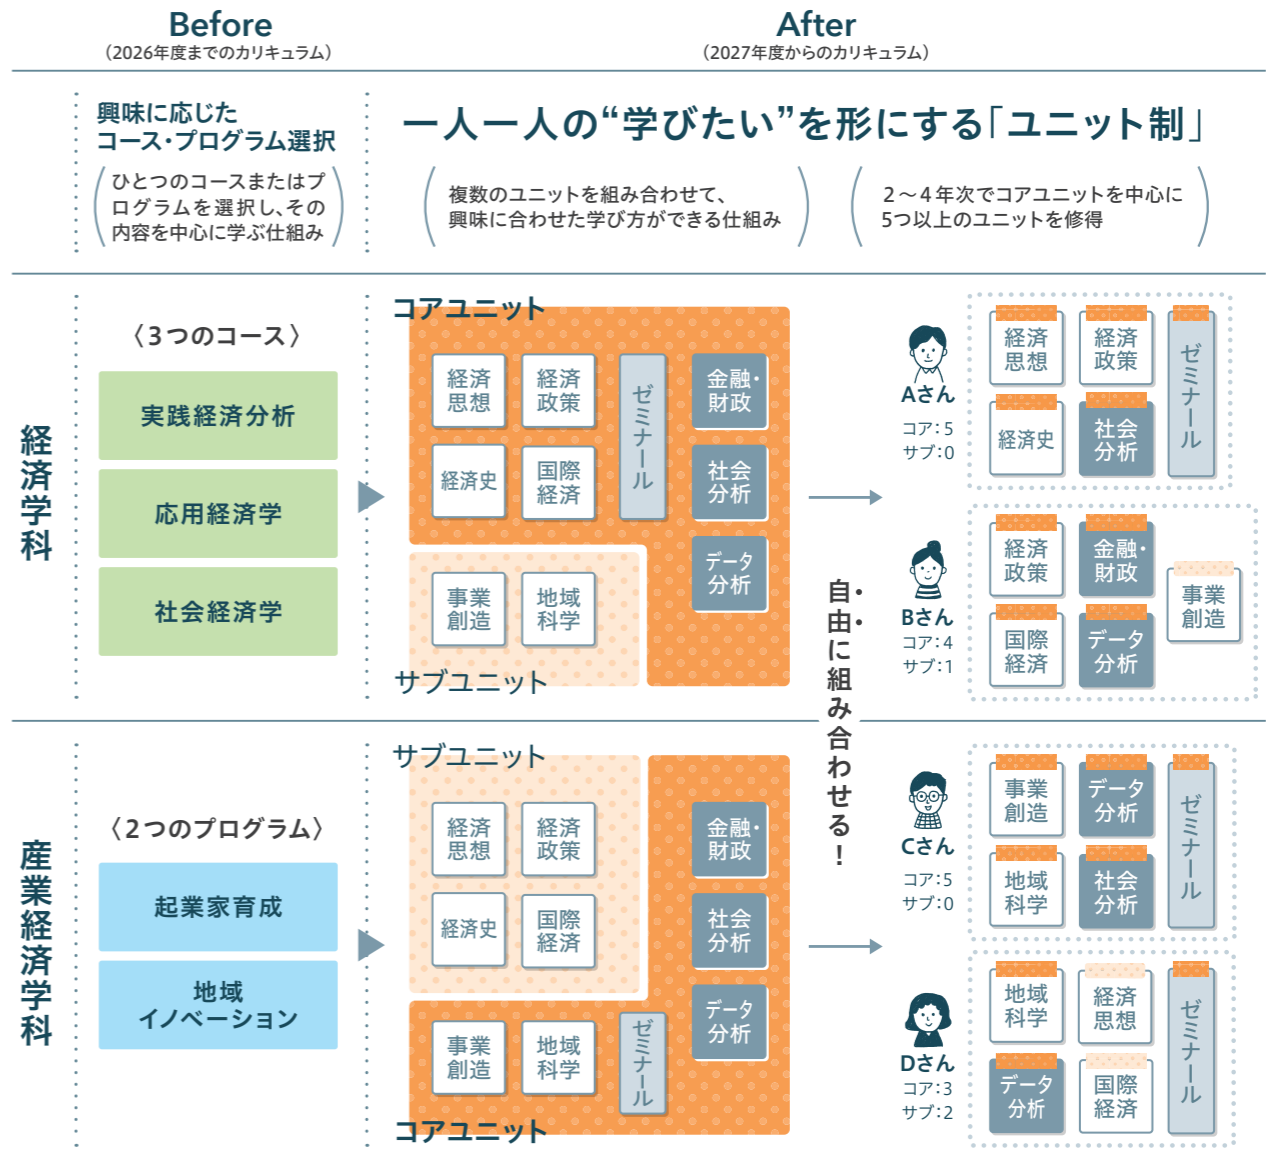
Before
（2026年度までのカリキュラム）

After
（2027年度からのカリキュラム）

興味に応じた
コース・プログラム選択

ひとつのコースまたはプログラムを選択し、その内容を中心に学ぶ仕組み

一人一人の“学びたい”を形にする「ユニット制」

複数のユニットを組み合わせて、興味に合わせた学び方ができる仕組み

2～4年次でコアユニットを中心に5つ以上のユニットを修得

経済学科

〈3つのコース〉

実践経済分析

応用経済学

社会経済学

コアユニット

経済思想
経済政策
経済史
国際経済
ゼミナール
金融・財政
社会分析
データ分析
事業創造
地域科学

サブユニット

Aさん
コア：5
サブ：0

経済思想
経済政策
経済史
社会分析
ゼミナール

Bさん
コア：4
サブ：1

経済政策
金融・財政
事業創造
国際経済
データ分析

自由に組み合わせる！

産業経済学科

〈2つのプログラム〉

起業家育成

地域イノベーション

サブユニット

経済思想
経済政策
経済史
国際経済
金融・財政
社会分析
データ分析
事業創造
地域科学
ゼミナール

コアユニット

Cさん
コア：5
サブ：0

事業創造
データ分析
ゼミナール
地域科学
社会分析

Dさん
コア：3
サブ：2

地域科学
経済思想
ゼミナール
データ分析
国際経済